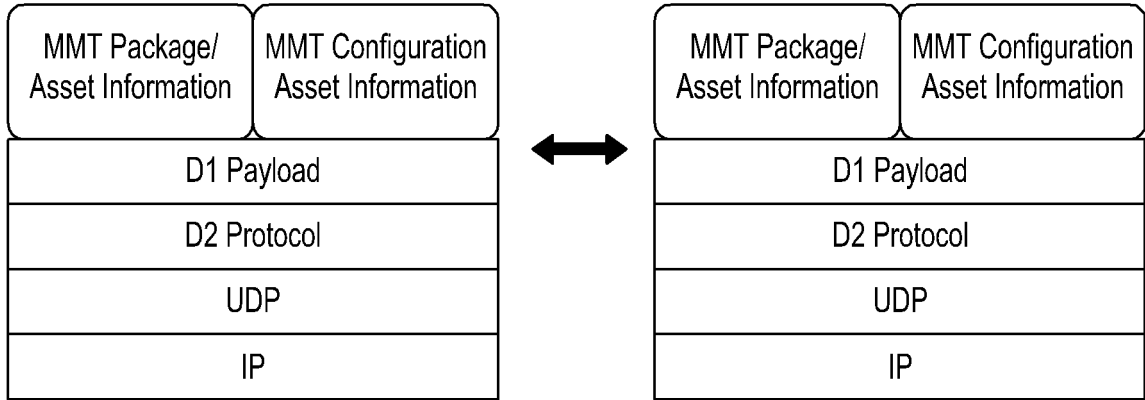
MMT Package/ Asset Information

MMT Configuration Asset Information

D1 Payload

D2 Protocol

UDP

IP

MMT Package/ Asset Information

MMT Configuration Asset Information

D1 Payload

D2 Protocol

UDP

IP